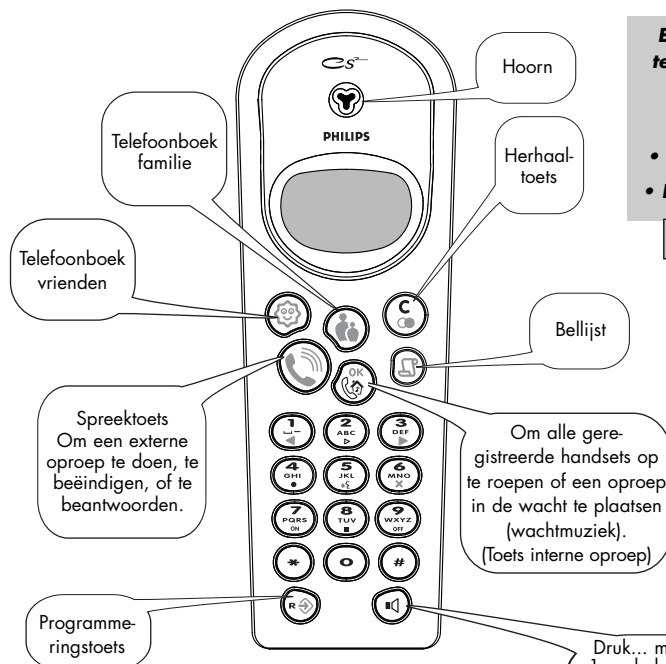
Hoorn

Telefoonboek familie

Herhaaltoets

Telefoonboek vrienden

Bellijst

Spreektoets Om een externe oproep te doen, te beëindigen, of te beantwoorden.

Om alle geregistreerde handsets op te roepen of een oproep in de wacht te plaatsen (wachtmuziek). (Toets interne oproep)

Programmeringstoets

PHILIPS

C

OK

1
2 ABC
3 DEF
4 GHI
5 JKL
6 MNO
7 PQRS ON
8 TUV
9 WXYZ OFF
*
0
#

R

Druk... m

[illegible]